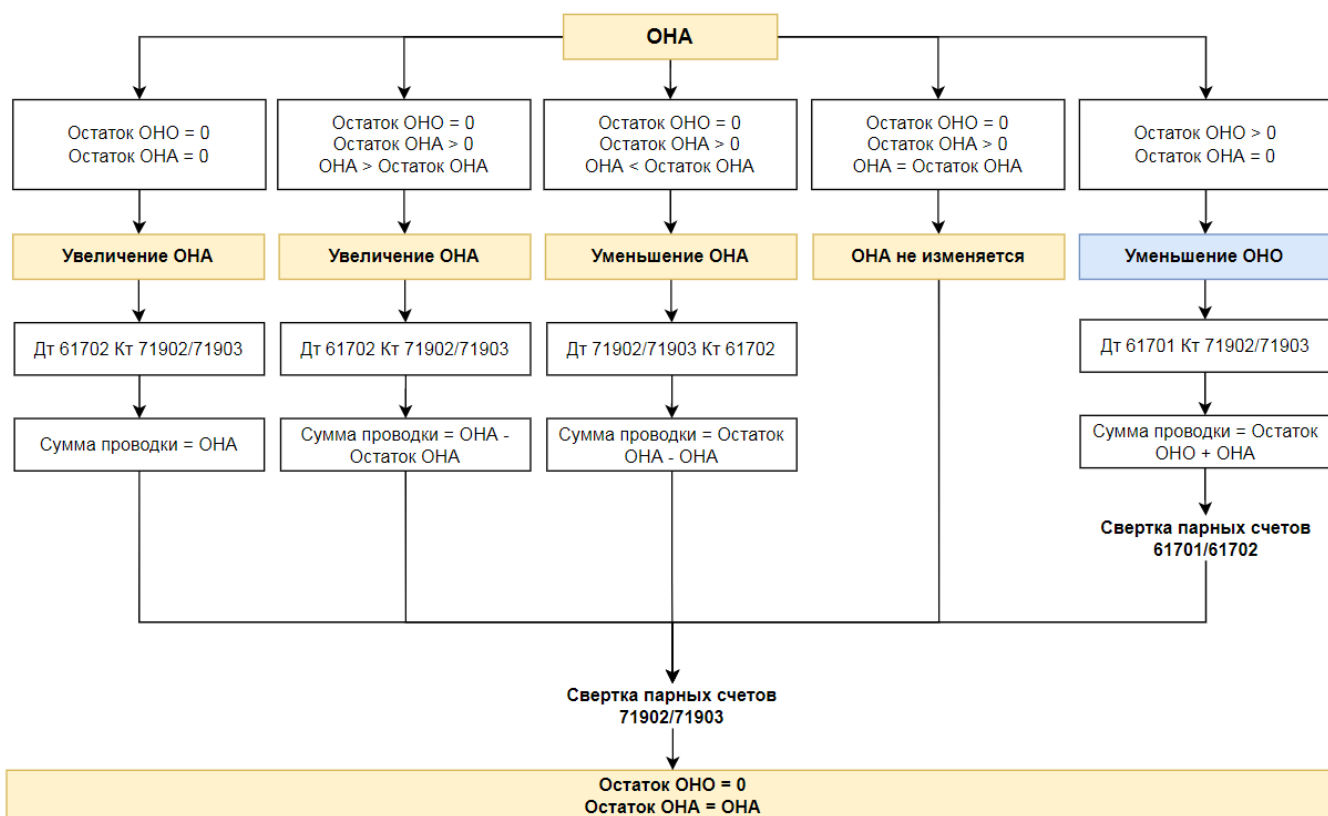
ОНА

Остаток ОНО = 0
Остаток ОНА = 0

Увеличение ОНА

Дт 61702 Кт 71902/71903

Сумма проводки = ОНА

Остаток ОНО = 0
Остаток ОНА > 0
ОНА > Остаток ОНА

Увеличение ОНА

Дт 61702 Кт 71902/71903

Сумма проводки = ОНА - Остаток ОНА

Остаток ОНО = 0
Остаток ОНА > 0
ОНА < Остаток ОНА

Уменьшение ОНА

Дт 71902/71903 Кт 61702

Сумма проводки = Остаток ОНА - ОНА

Остаток ОНО = 0
Остаток ОНА > 0
ОНА = Остаток ОНА

ОНА не изменяется

Остаток ОНО > 0
Остаток ОНА = 0

Уменьшение ОНО

Дт 61701 Кт 71902/71903

Сумма проводки = Остаток ОНО + ОНА

Свертка парных счетов 61701/61702

Свертка парных счетов 71902/71903

Остаток ОНО = 0
Остаток ОНА = ОНА